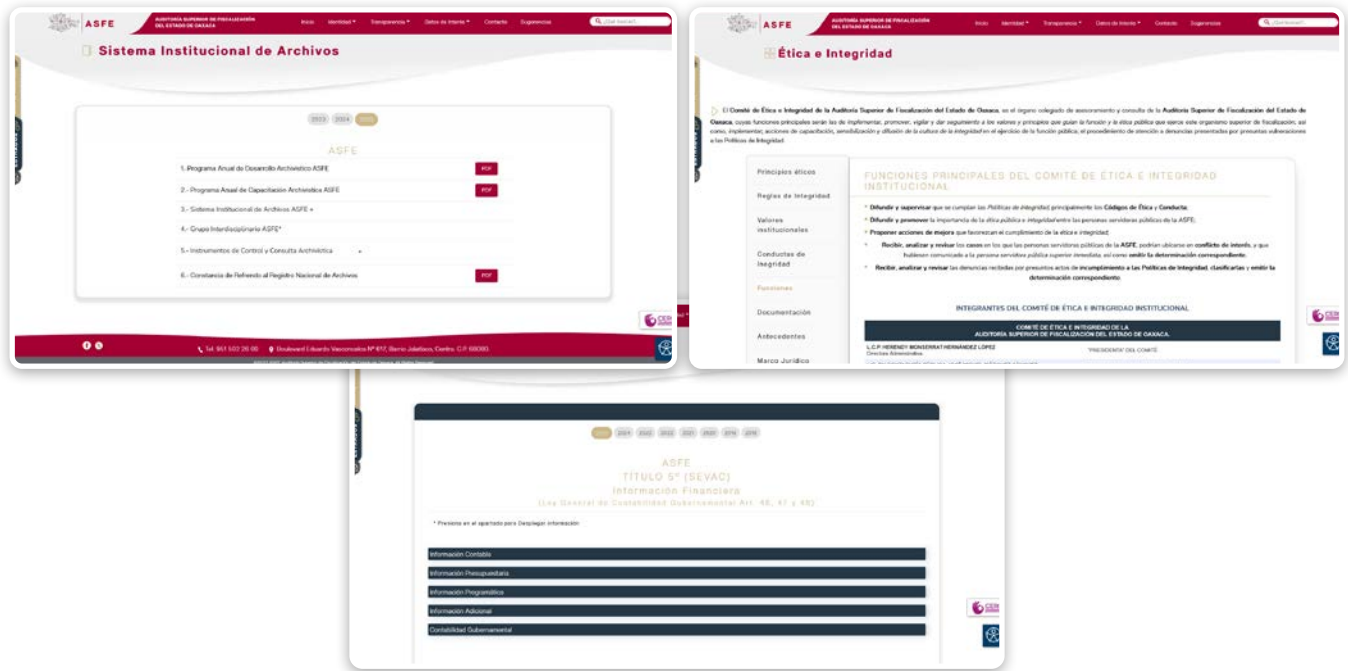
ASFE AUDITORÍA SUPERIOR DE FISCALIZACIÓN DEL ESTADO DE OAXACA

Inicio Identidad Transparencia Datos de Interés Contacto Sugerencias ¿Qué buscas?

Sistema Institucional de Archivos

2023 2024 2025

ASFE

1.-Programa Anual de Desarrollo Archivístico ASFE PDF

2.- Programa Anual de Capacitación Archivística ASFE PDF

3.- Sistema Institucional de Archivos ASFE +

4.- Grupo Interdisciplinario ASFE*

5.- Instrumentos de Control y Consulta Archivística +

6.- Constancia de Refrendo al Registro Nacional de Archivos PDF

Tel. 951 502 26 00 Boulevard Eduardo Vasconcelos Nº 617, Barrio Jalatlaco, Centro, C.P. 68080.

ASFE AUDITORÍA SUPERIOR DE FISCALIZACIÓN DEL ESTADO DE OAXACA

Inicio Identidad Transparencia Datos de Interés Contacto Sugerencias ¿Qué buscas?

Ética e Integridad

El Comité de Ética e Integridad de la Auditoría Superior de Fiscalización del Estado de Oaxaca, es el órgano colegiado de asesoramiento y consulta de la Auditoría Superior de Fiscalización del Estado de Oaxaca, cuyas funciones principales serán las de implementar, promover, vigilar y dar seguimiento a los valores y principios que guían la función y la ética pública que ejerce este organismo superior de fiscalización; así como, implementar, acciones de capacitación, sensibilización y difusión de la cultura de la integridad en el ejercicio de la función pública, el procedimiento de atención a denuncias presentadas por presuntas vulneraciones a las Políticas de Integridad.

Principios éticos
Reglas de Integridad
Valores institucionales
Conductas de Integridad
Funciones
Documentación
Antecedentes
Marco Jurídico

FUNCIONES PRINCIPALES DEL COMITÉ DE ÉTICA E INTEGRIDAD INSTITUCIONAL

Difundir y supervisar que se cumplan las Políticas de Integridad, principalmente los Códigos de Ética y Conducta.

Difundir y promover la importancia de la ética pública e integridad entre las personas servidoras públicas de la ASFE.

Proponer acciones de mejora que favorezcan el cumplimiento de la ética e integridad.

Recibir, analizar y revisar los casos en los que las personas servidoras públicas de la ASFE, podrían ubicarse en conflicto de interés, y que hubiesen comunicado a la persona servidora pública superior inmediata, así como emitir la determinación correspondiente.

Recibir, analizar y revisar las denuncias recibidas por presuntos actos de incumplimiento a las Políticas de Integridad, clasificarlas y emitir la determinación correspondiente.

INTEGRANTES DEL COMITÉ DE ÉTICA E INTEGRIDAD INSTITUCIONAL

COMITÉ DE ÉTICA E INTEGRIDAD DE LA AUDITORÍA SUPERIOR DE FISCALIZACIÓN DEL ESTADO DE OAXACA.

L.C.P. HERENDY MONSERRAT HERNÁNDEZ LÓPEZ Directora Administrativa | PRESIDENTE DEL COMITÉ

2025 2024 2023 2022 2021 2020 2019 2018

ASFE
TÍTULO 5° (SEVAC)
Información Financiera
(Ley General de Contabilidad Gubernamental Art. 46, 47 y 48)

* Presiona en el apartado para Desplegar información

Información Contable
Información Presupuestaria
Información Programática
Información Adicional
Contabilidad Gubernamental